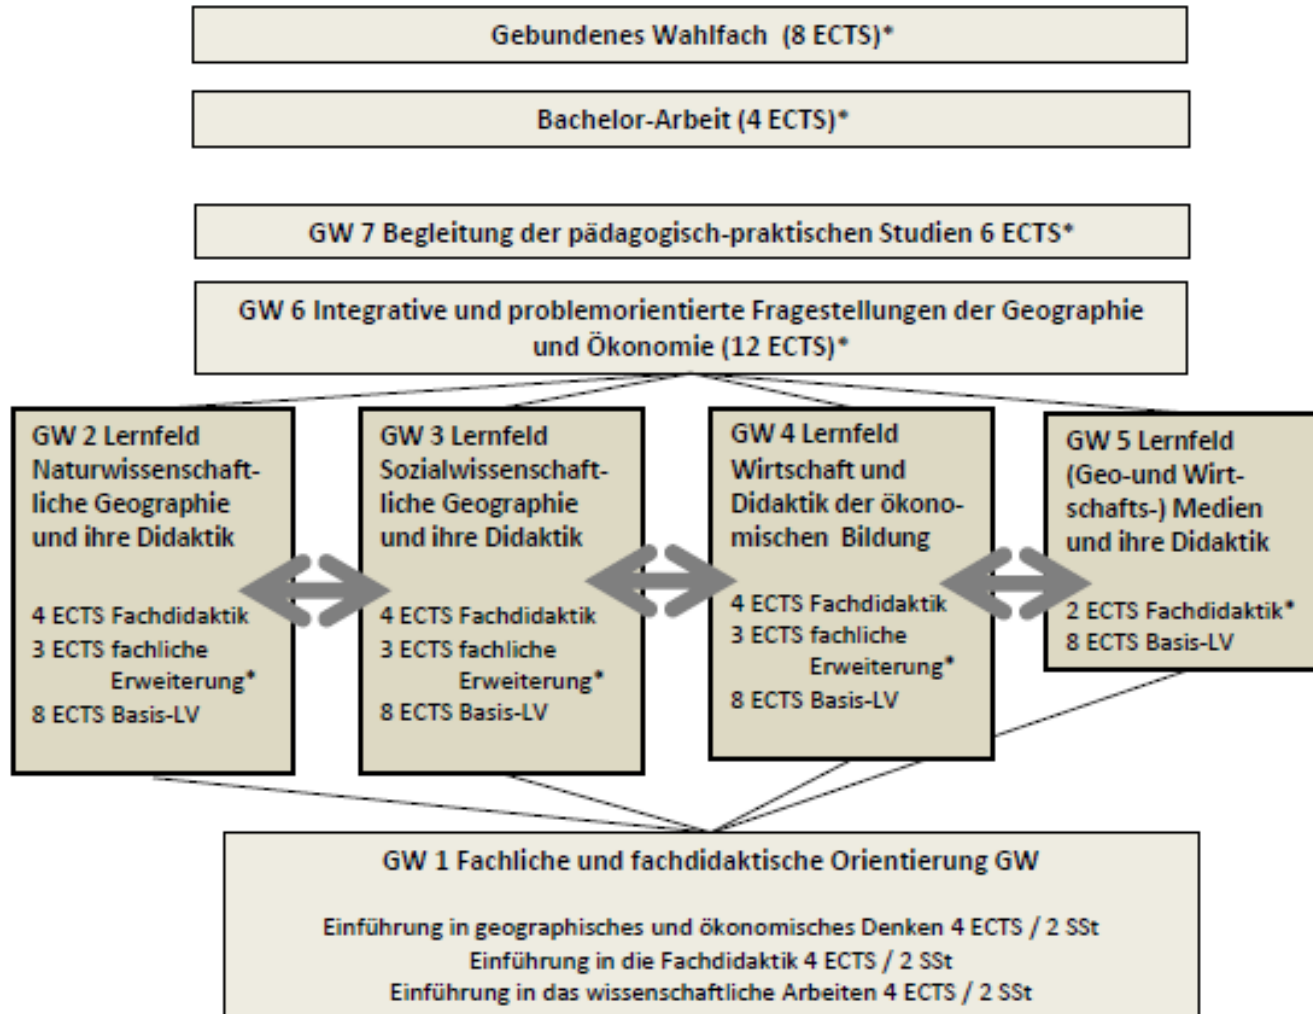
Gebundenes Wahlfach (8 ECTS)*

Bachelor-Arbeit (4 ECTS)*

GW 7 Begleitung der pädagogisch-praktischen Studien 6 ECTS*

GW 6 Integrative und problemorientierte Fragestellungen der Geographie und Ökonomie (12 ECTS)*

GW 2 Lernfeld Naturwissenschaftliche Geographie und ihre Didaktik

4 ECTS Fachdidaktik
3 ECTS fachliche Erweiterung*
8 ECTS Basis-LV

GW 3 Lernfeld Sozialwissenschaftliche Geographie und ihre Didaktik

4 ECTS Fachdidaktik
3 ECTS fachliche Erweiterung*
8 ECTS Basis-LV

GW 4 Lernfeld Wirtschaft und Didaktik der ökonomischen Bildung

4 ECTS Fachdidaktik
3 ECTS fachliche Erweiterung*
8 ECTS Basis-LV

GW 5 Lernfeld (Geo-und Wirtschafts-) Medien und ihre Didaktik

2 ECTS Fachdidaktik*
8 ECTS Basis-LV

GW 1 Fachliche und fachdidaktische Orientierung GW

Einführung in geographisches und ökonomisches Denken 4 ECTS / 2 SSt
Einführung in die Fachdidaktik 4 ECTS / 2 SSt
Einführung in das wissenschaftliche Arbeiten 4 ECTS / 2 SSt